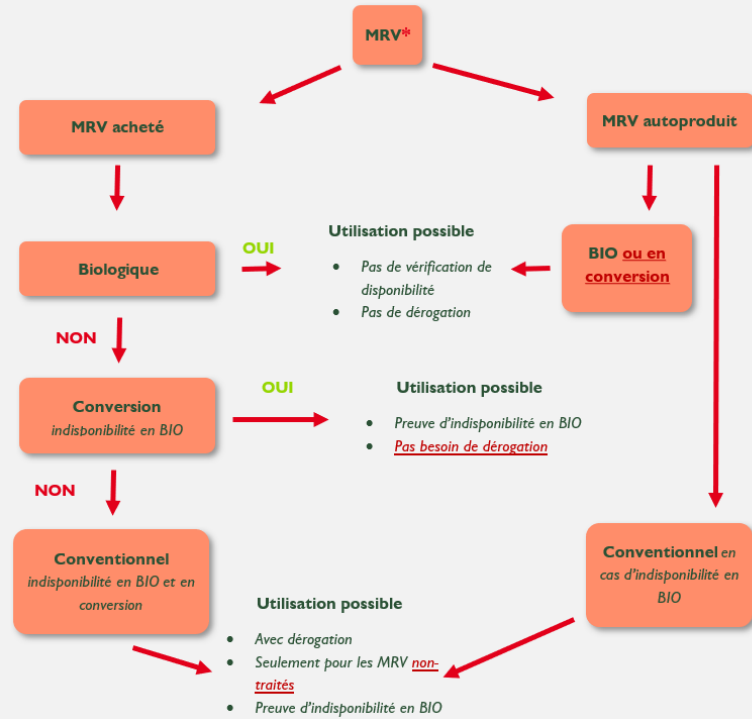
MRV*

MRV acheté

MRV autoproduit

Biologique

OUI

Utilisation possible

- Pas de vérification de disponibilité
- Pas de dérogation

BIO ou en conversion

NON

Conversion
indisponibilité en BIO

OUI

Utilisation possible

- Preuve d'indisponibilité en BIO
- Pas besoin de dérogation

NON

Conventionnel
indisponibilité en BIO et en conversion

Conventionnel en cas d'indisponibilité en BIO

Utilisation possible

- Avec dérogation
- Seulement pour les MRV non-traités
- Preuve d'indisponibilité en BIO